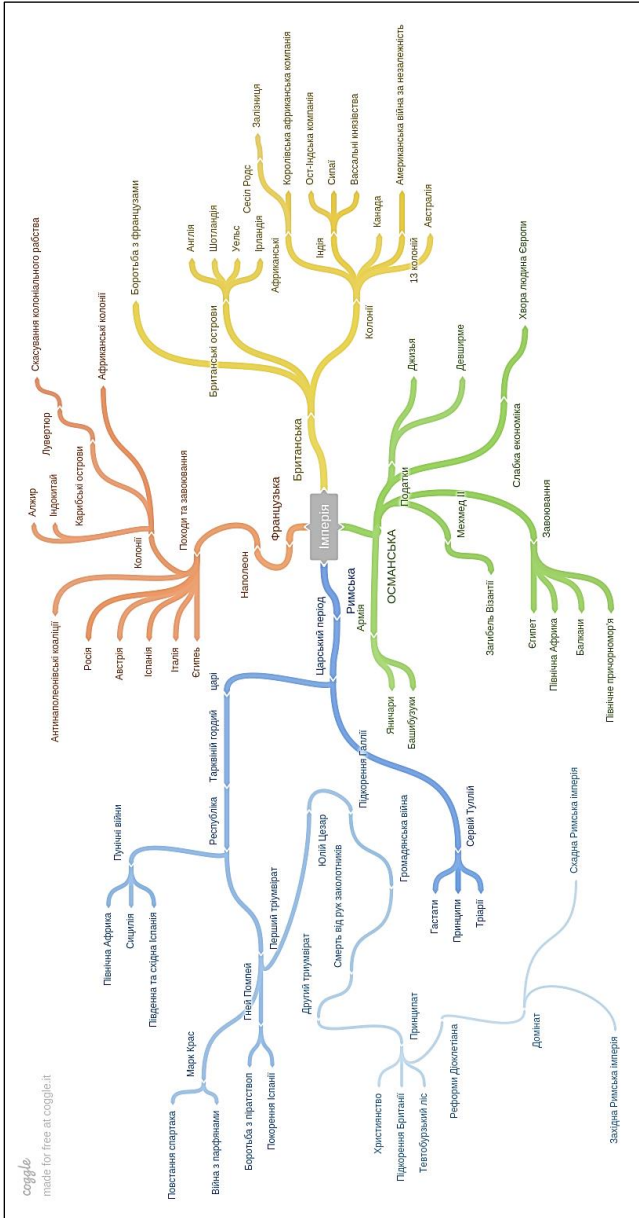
Імперія

Британська
Британські острови
Англія
Шотландія
Уельс
Ірландія
Боротьба з французами
Колонії
Африканські
Сесіл Родс
Залізниця
Королівська африканська компанія
Індія
Ост-Індська компанія
Сипаї
Васальні князівства
Канада
13 колоній
Американська війна за незалежність
Австралія

ОСМАНСЬКА
Податки
Джизья
Девширме
Слабка економіка
Хвора людина Європи
Мехмед II
Загибель Візантії
Завоювання
Єгипет
Північна Африка
Балкани
Північне причорномор'я
Армія
Яничари
Башибузуки

Французька
Наполеон
Походи та завоювання
Колонії
Алжир
Індокитай
Карибські острови
Лувертюр
Скасування колоніального рабства
Африканські колонії
Антинаполеонівські коаліції
Росія
Австрія
Іспанія
Італія
Єгипеть

Римська
Царський період
царі
Тарквіній гордий
Серлій Туллій
Армія
Гастати
Принципи
Тріарії
Підкорення Галлії
Громадянська війна
Республіка
Пунічні війни
Північна Африка
Сицилія
Південна та східна Іспанія
Перший тріумвірат
Гней Помпей
Боротьба з піратством
Покорення Іспанії
Марк Крас
Повстання спартака
Війна з парфянами
Юлій Цезар
Смерть від рук заколотників
Другий триумвірат
Принципат
Християнство
Підкорення Британії
Тевтобурзький ліс
Реформи Діоклетіана
Домінат
Східна Римська імперія
Західна Римська імперія

coggle
made for free at coggle.it